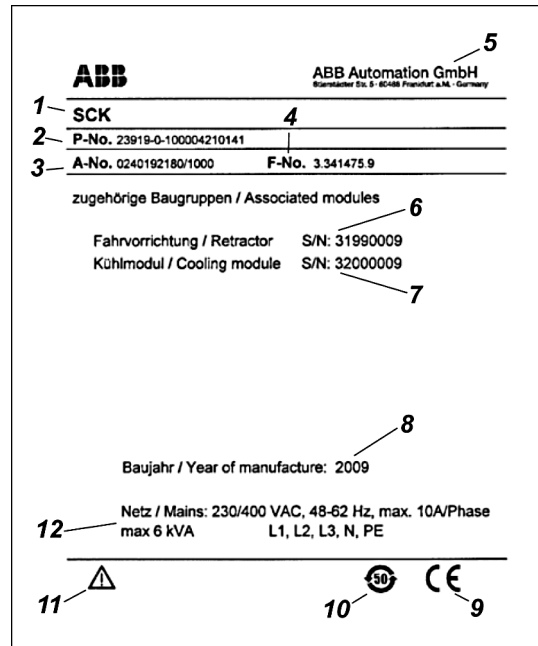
5

ABB

ABB Automation GmbH
Stierstädter Str. 5 · 60488 Frankfurt a.M. · Germany

1 SCK

2 P-No. 23919-0-100004210141

4

3 A-No. 0240192180/1000 F-No. 3.341475.9

zugehörige Baugruppen / Associated modules

6

Fahrvorrichtung / Retractor S/N: 31990009
Kühlmodul / Cooling module S/N: 32000009

7

8

Baujahr / Year of manufacture: 2009

Netz / Mains: 230/400 VAC, 48-62 Hz, max. 10A/Phase
12 max 6 kVA L1, L2, L3, N, PE

11 10 50 CE 9